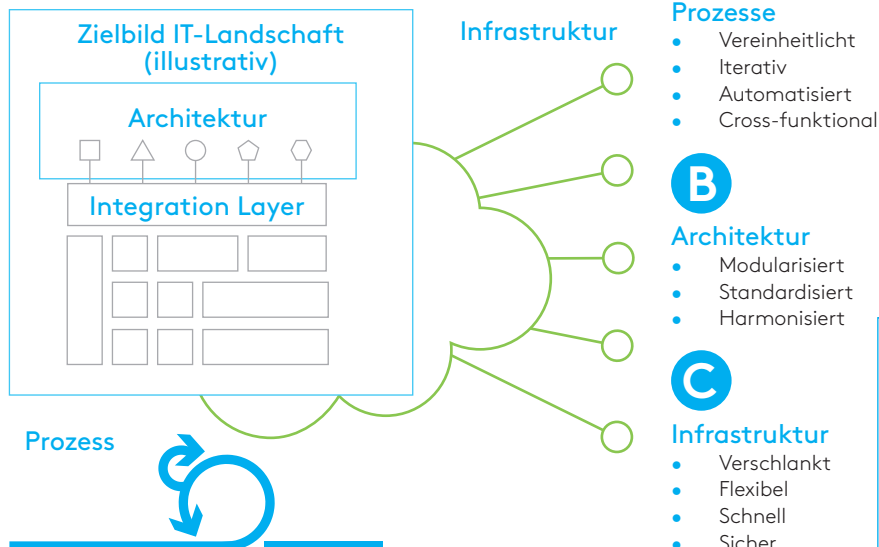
Zielbild IT-Landschaft (illustrativ)

Architektur

Integration Layer

Infrastruktur

Prozess

Prozesse
- Vereinheitlicht
- Iterativ
- Automatisiert
- Cross-funktional

B

Architektur
- Modularisiert
- Standardisiert
- Harmonisiert

C

Infrastruktur
- Verschlankt
- Flexibel
- Schnell
- Sicher